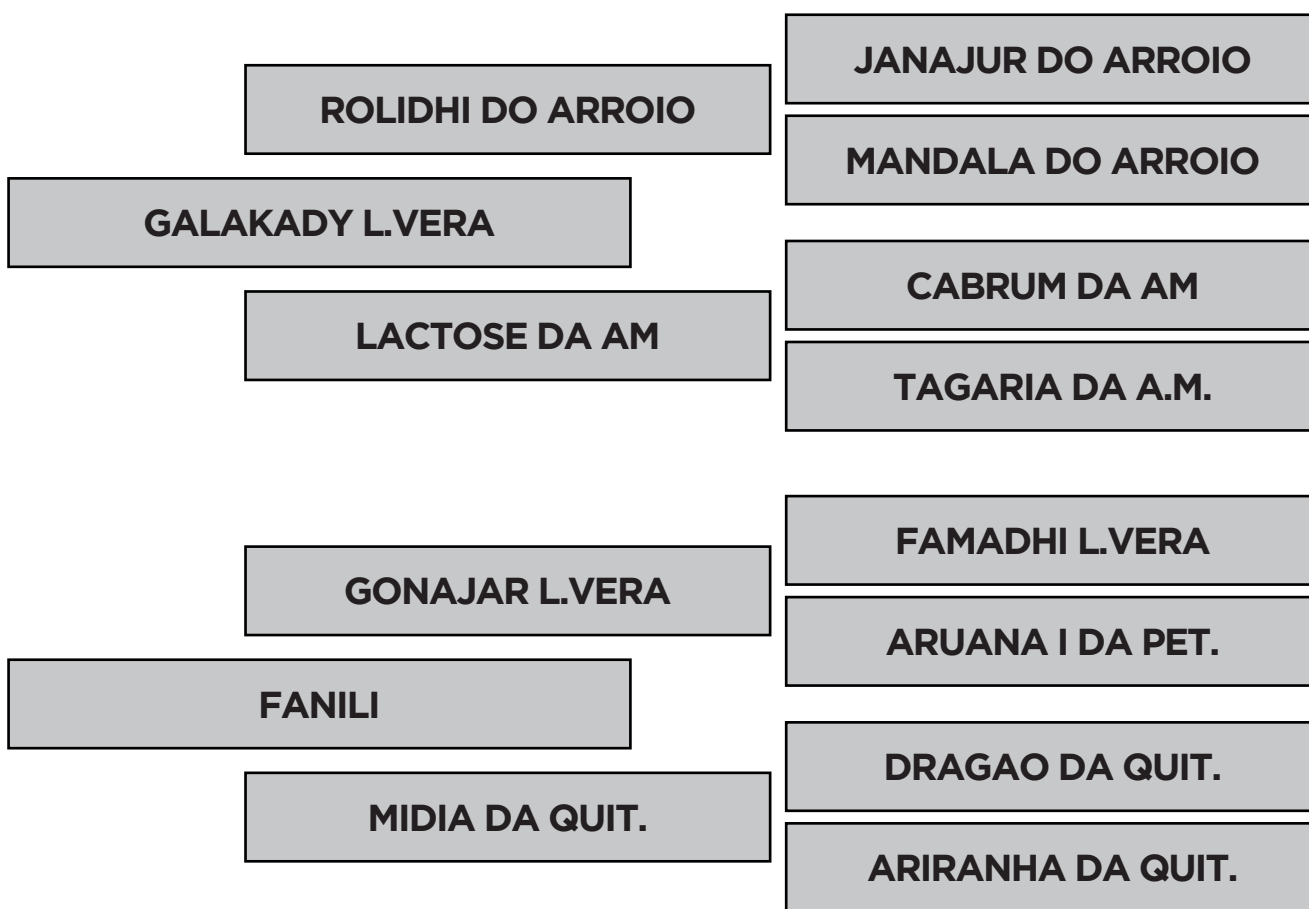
JANAJUR DO ARROIO

ROLIDHI DO ARROIO

MANDALA DO ARROIO

GALAKADY L.VERA

CABRUM DA AM

LACTOSE DA AM

TAGARIA DA A.M.

FAMADHI L.VERA

GONAJAR L.VERA

ARUANA I DA PET.

FANILI

DRAGAO DA QUIT.

MIDIA DA QUIT.

ARIRANHA DA QUIT.